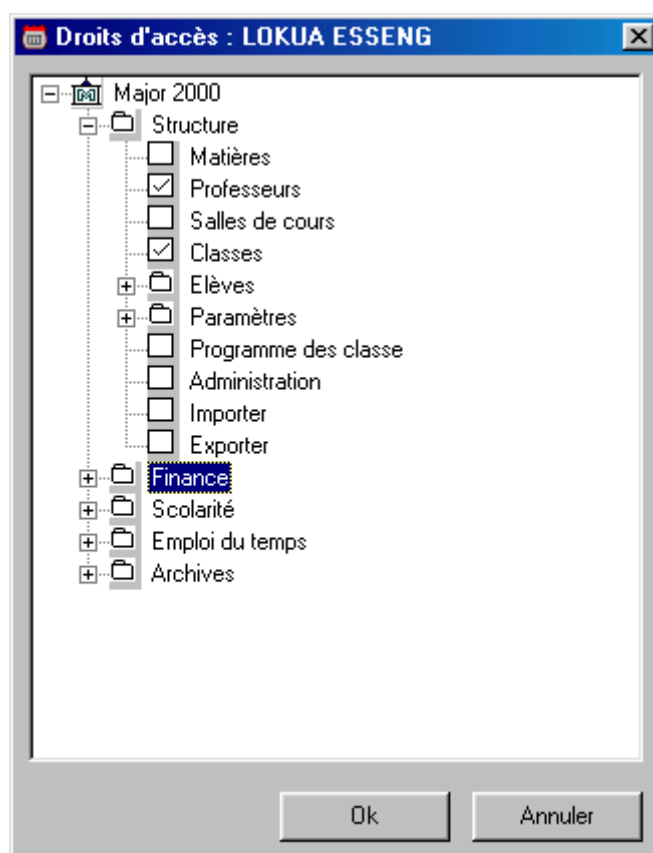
Droits d'accès : LOKUA ESSENG

Major 2000
Structure
Matières
Professeurs
Salles de cours
Classes
Elèves
Paramètres
Programme des classe
Administration
Importer
Exporter
Finance
Scolarité
Emploi du temps
Archives

Ok
Annuler